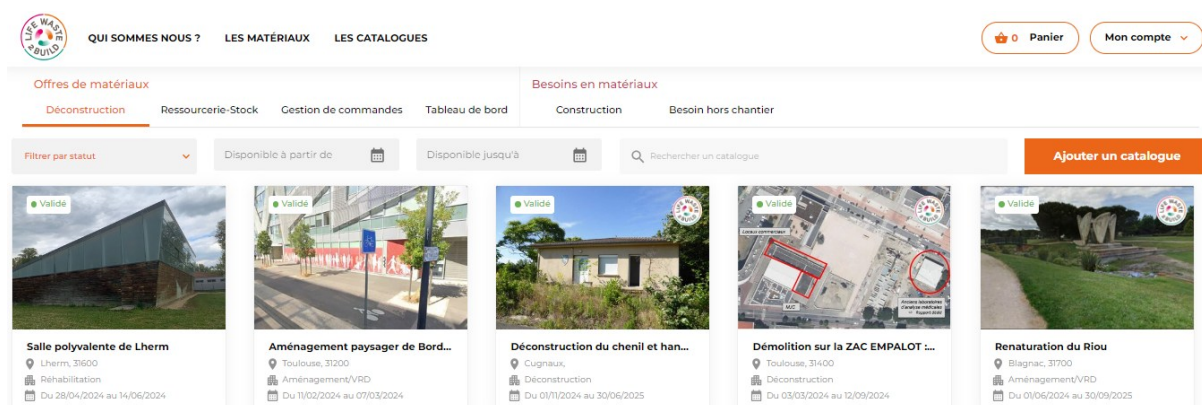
LIFE WASTE 2BUILD

QUI SOMMES NOUS ? LES MATÉRIAUX LES CATALOGUES

0 Panier Mon compte

Offres de matériaux
Déconstruction Ressourcerie-Stock Gestion de commandes Tableau de bord

Besoins en matériaux
Construction Besoin hors chantier

Filtrer par statut
Disponible à partir de
Disponible jusqu'à
Rechercher un catalogue
Ajouter un catalogue

Validé
Salle polyvalente de Lherm
Lherm, 31600
Réhabilitation
Du 28/04/2024 au 14/06/2024

Validé
Aménagement paysager de Bord...
Toulouse, 31200
Aménagement/VRD
Du 11/02/2024 au 07/03/2024

Validé
Déconstruction du chenil et han...
Cugnaux,
Déconstruction
Du 01/11/2024 au 30/06/2025

Validé
Locaux commerciaux
M.C
Anciens laboratoires d'analyse médicales
Rapport étabi
Démolition sur la ZAC EMPALOT :...
Toulouse, 31400
Déconstruction
Du 03/03/2024 au 12/09/2024

Validé
Renaturation du Riou
Blagnac, 31700
Aménagement/VRD
Du 01/06/2024 au 30/09/2025